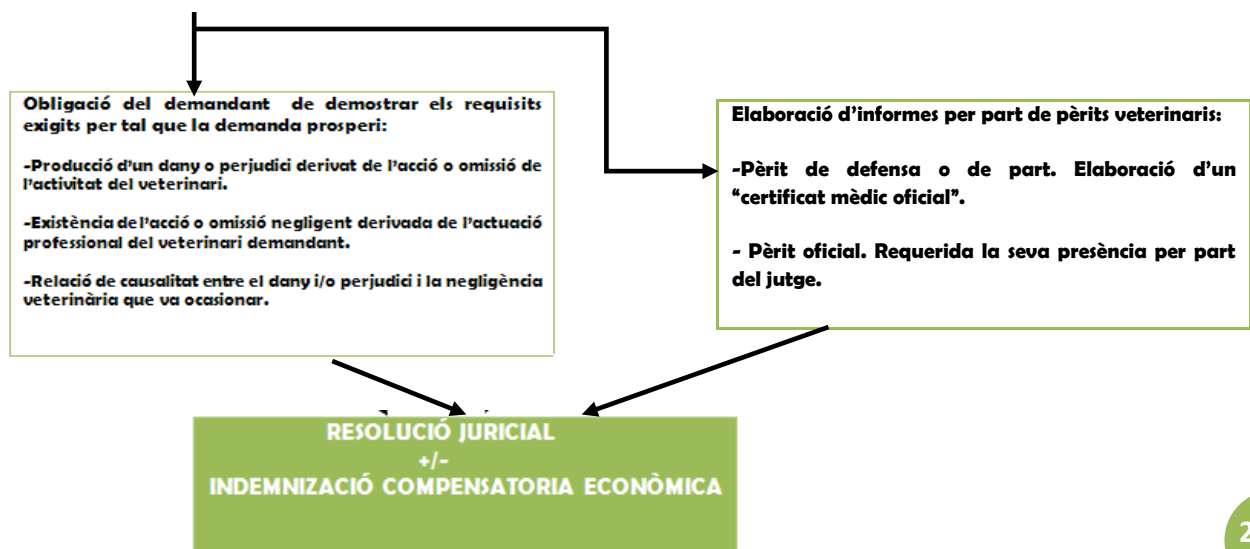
Obligació del demandant de demostrar els requisits exigits per tal que la demanda prosperi:

-Producció d'un dany o perjudici derivat de l'acció o omissió de l'activitat del veterinari.

-Existència de l'acció o omissió negligent derivada de l'actuació professional del veterinari demandant.

-Relació de causalitat entre el dany i/o perjudici i la negligència veterinària que va ocasionar.

Elaboració d'informes per part de pèrits veterinaris:

-Pèrit de defensa o de part. Elaboració d'un "certificat mèdic oficial".

- Pèrit oficial. Requerida la seva presència per part del jutge.

RESOLUCIÓ JURICIAL
+/-
INDEMNIZACIÓ COMPENSATORIA ECONÒMICA

2